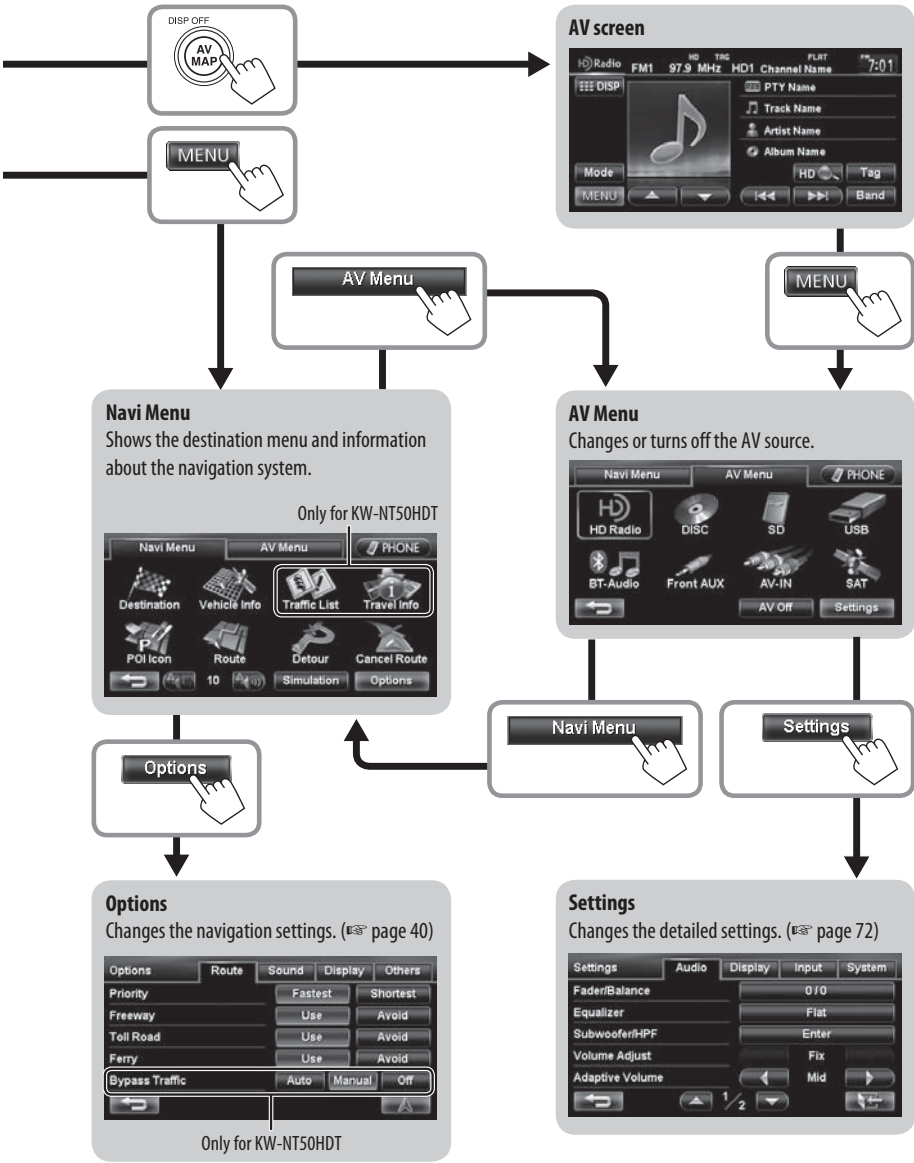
DISP OFF
AV MAP

MENU

AV screen
Radio FM1 HD 97.9 MHz TAG HD1 FLAT Channel Name 7:01
DISP
PTY Name
Track Name
Artist Name
Album Name
Mode
HD
Tag
MENU
Band

AV Menu

MENU

Navi Menu
Shows the destination menu and information about the navigation system.

Only for KW-NT50HDT

Navi Menu | AV Menu | PHONE
Destination
Vehicle Info
Traffic List
Travel Info
POI Icon
Route
Detour
Cancel Route
10
Simulation
Options

AV Menu
Changes or turns off the AV source.

Navi Menu | AV Menu | PHONE
HD Radio
DISC
SD
USB
BT-Audio
Front AUX
AV-IN
SAT
AV Off
Settings

Navi Menu

Settings

Options

Options
Changes the navigation settings. (☞ page 40)

| Options | Route | Sound | Display | Others |
|---|---|---|---|---|
| Priority | Fastest | Shortest | | |
| Freeway | Use | Avoid | | |
| Toll Road | Use | Avoid | | |
| Ferry | Use | Avoid | | |
| Bypass Traffic | Auto | Manual | Off | |

Only for KW-NT50HDT

Settings
Changes the detailed settings. (☞ page 72)

| Settings | Audio | Display | Input | System |
|---|---|---|---|---|
| Fader/Balance | 0/0 | | | |
| Equalizer | Flat | | | |
| Subwoofer/HPF | Enter | | | |
| Volume Adjust | Fix | | | |
| Adaptive Volume | Mid | | | |

$\frac{1}{2}$